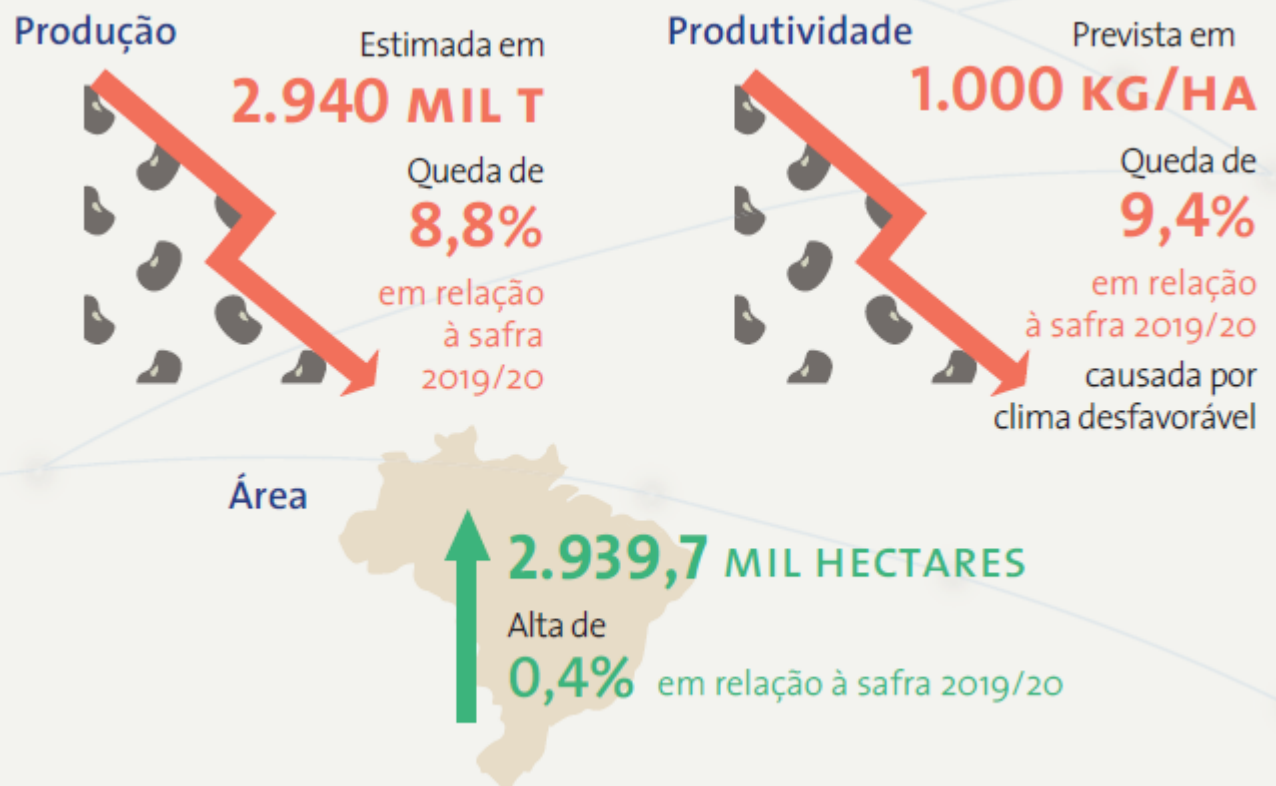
Produção

Estimada em
2.940 MIL T

Queda de
8,8%
em relação à safra 2019/20

Produtividade

Prevista em
1.000 KG/HA

Queda de
9,4%
em relação à safra 2019/20
causada por clima desfavorável

Área

2.939,7 MIL HECTARES

Alta de
0,4% em relação à safra 2019/20